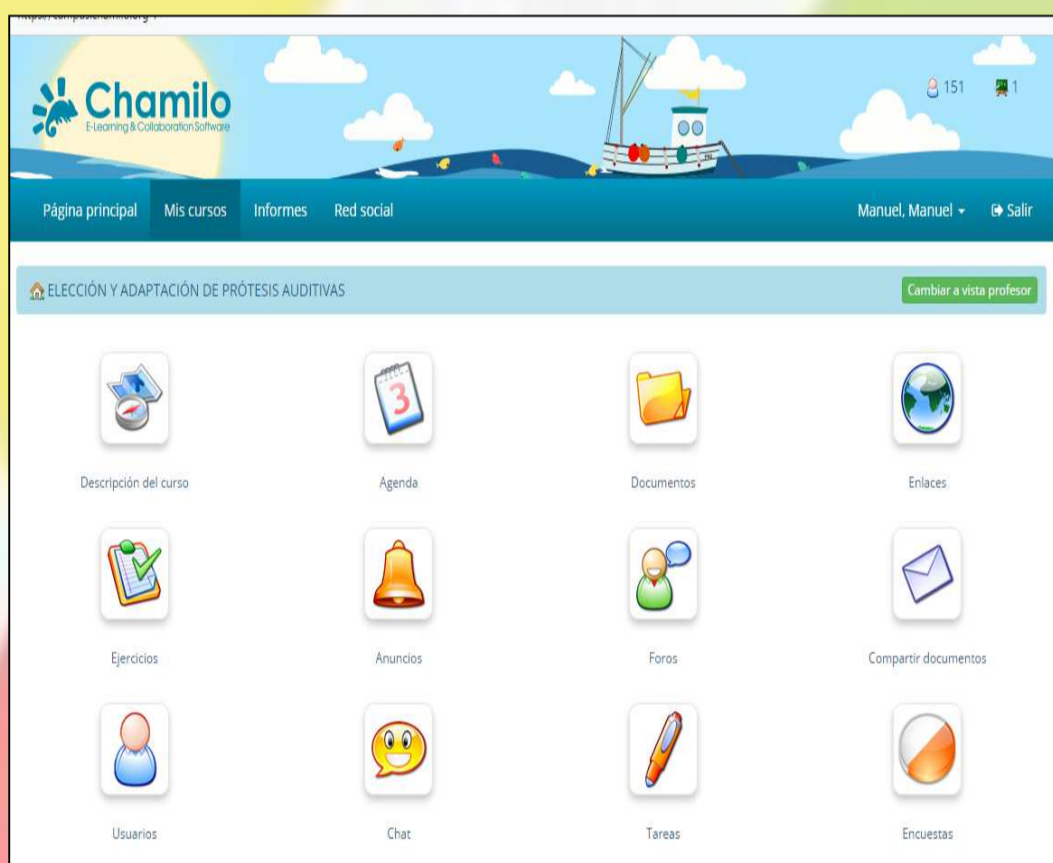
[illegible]

Chamilo
E-Learning & Collaboration Software

151 1

Página principal Mis cursos Informes Red social

Manuel, Manuel Salir

ELECCIÓN Y ADAPTACIÓN DE PRÓTESIS AUDITIVAS

Cambiar a vista profesor

3

Descripción del curso

Agenda

Documentos

Enlaces

Ejercicios

Anuncios

Foros

Compartir documentos

Usuarios

Chat

Tareas

Encuestas